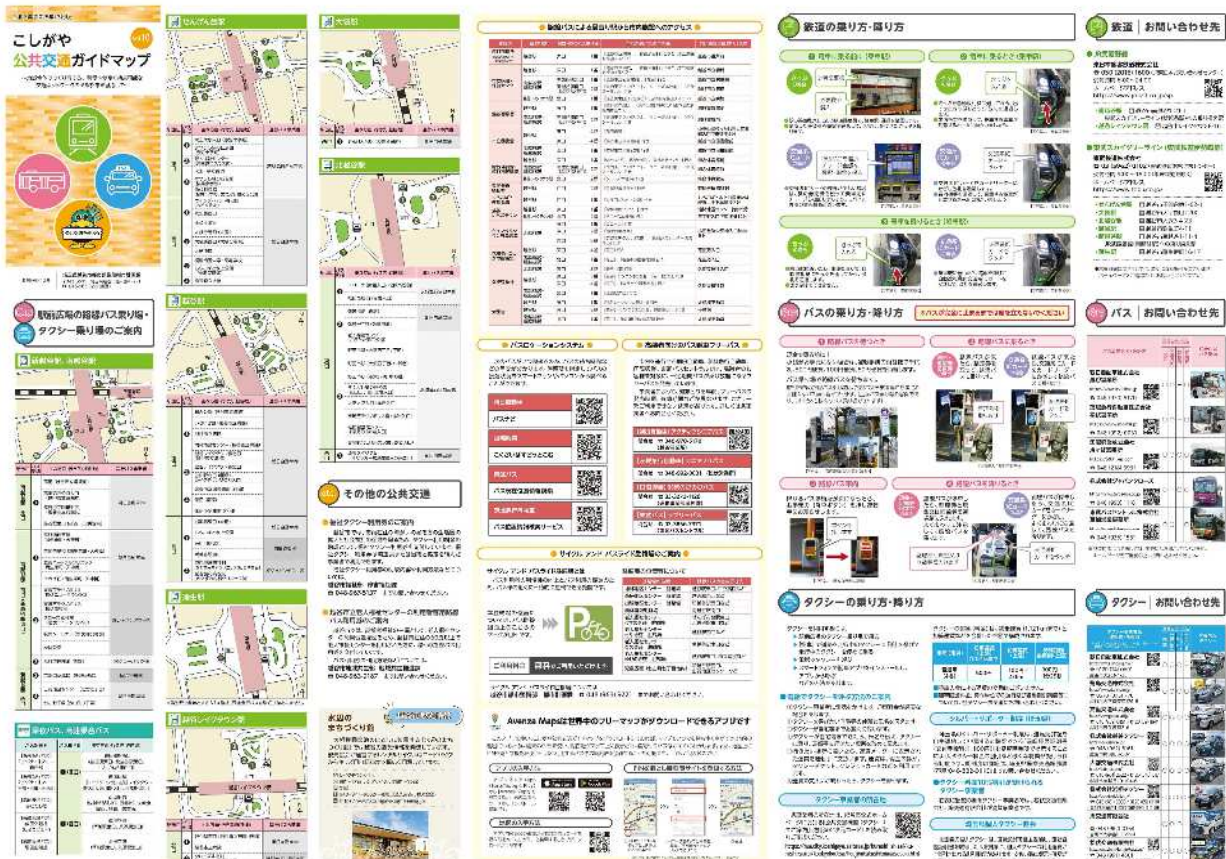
こしがや
公共交通ガイドマップ

駅前広場の路線バス乗り場・タクシー乗り場のご案内

せんげん台駅

大袋駅

北越谷駅

越谷駅

南越谷駅・新越谷駅

蒲生駅

越谷レイクタウン駅

その他の公共交通

路線バスによる主な行き先と市内施設へのアクセス

バスロケーションシステム

高齢者等のバス割引フリーパス

サイクル・アンド・バスライド駐輪場のご案内

Avenza Mapsは世界中のフリーマップがダウンロードできるアプリです

鉄道の乗り方・降り方

鉄道 | お問い合わせ先

バスの乗り方・降り方

バス | お問い合わせ先

タクシーの乗り方・降り方

タクシー | お問い合わせ先

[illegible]